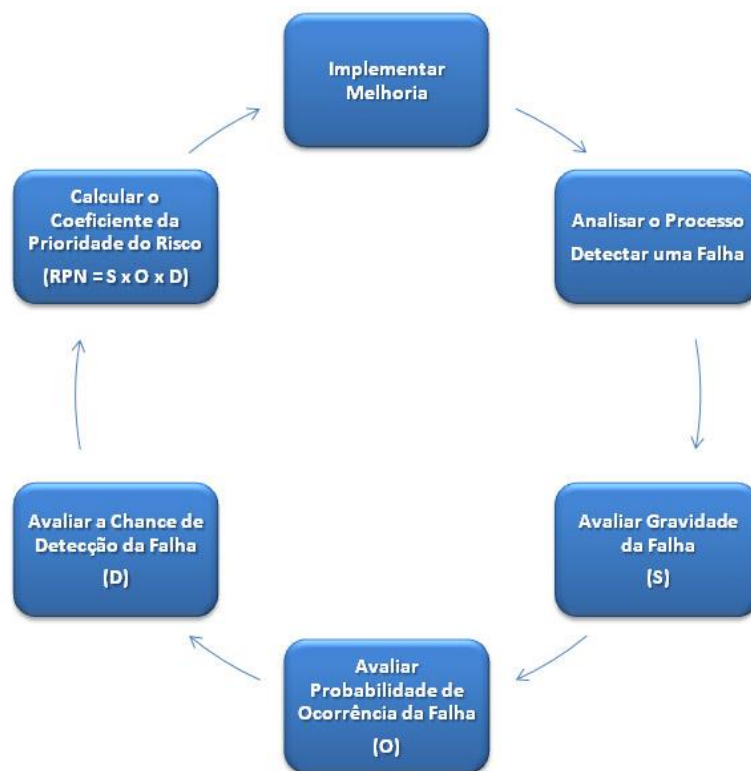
Implementar Melhoria

Analisar o Processo
Detectar uma Falha

Avaliar Gravidade da Falha
(S)

Avaliar Probabilidade de Ocorrência da Falha
(O)

Avaliar a Chance de Detecção da Falha
(D)

Calcular o Coeficiente da Prioridade do Risco
(RPN = S x O x D)